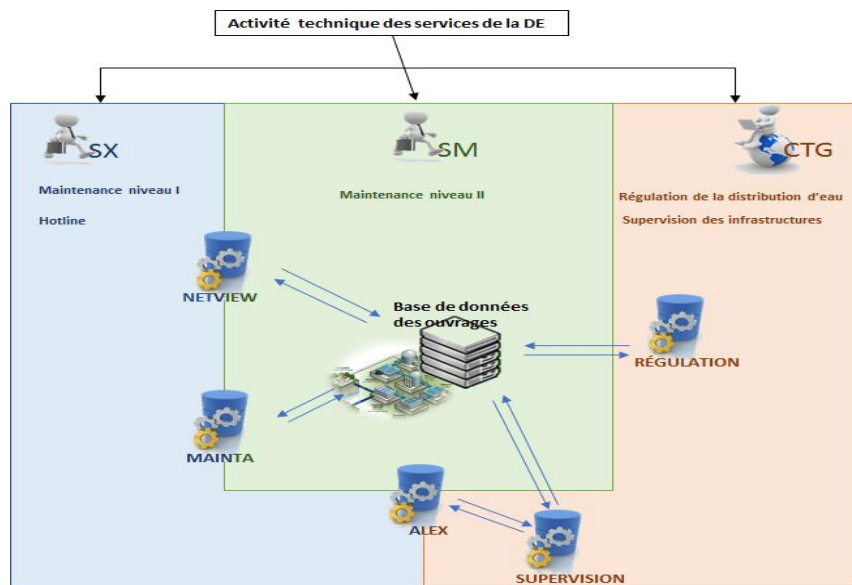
Activité technique des services de la DE

SX

Maintenance niveau I

Hotline

SM

Maintenance niveau II

CTG

Régulation de la distribution d'eau

Supervision des infrastructures

NETVIEW

Base de données des ouvrages

RÉGULATION

MAINTA

ALEX

SUPERVISION